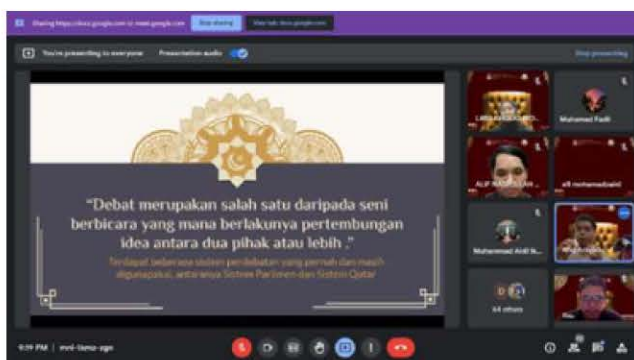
Sharing https://docs.google.com to meet.google.com Stop sharing Hide

You're presenting to everyone Presentation audio Stop presenting

"Debat merupakan salah satu daripada seni berbicara yang mana berlakunya pertembungan idea antara dua pihak atau lebih ."

Terdapat beberapa sistem perdebatan yang pernah dan masih digunapakai, antaranya Sistem Parlimen dan Sistem Qatar

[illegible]

Muhamad Fadli

ALIF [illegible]

afi muhamadzaini

Muhammad Aidil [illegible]

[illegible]

64 others

9:39 PM | mvd-tams-sgn